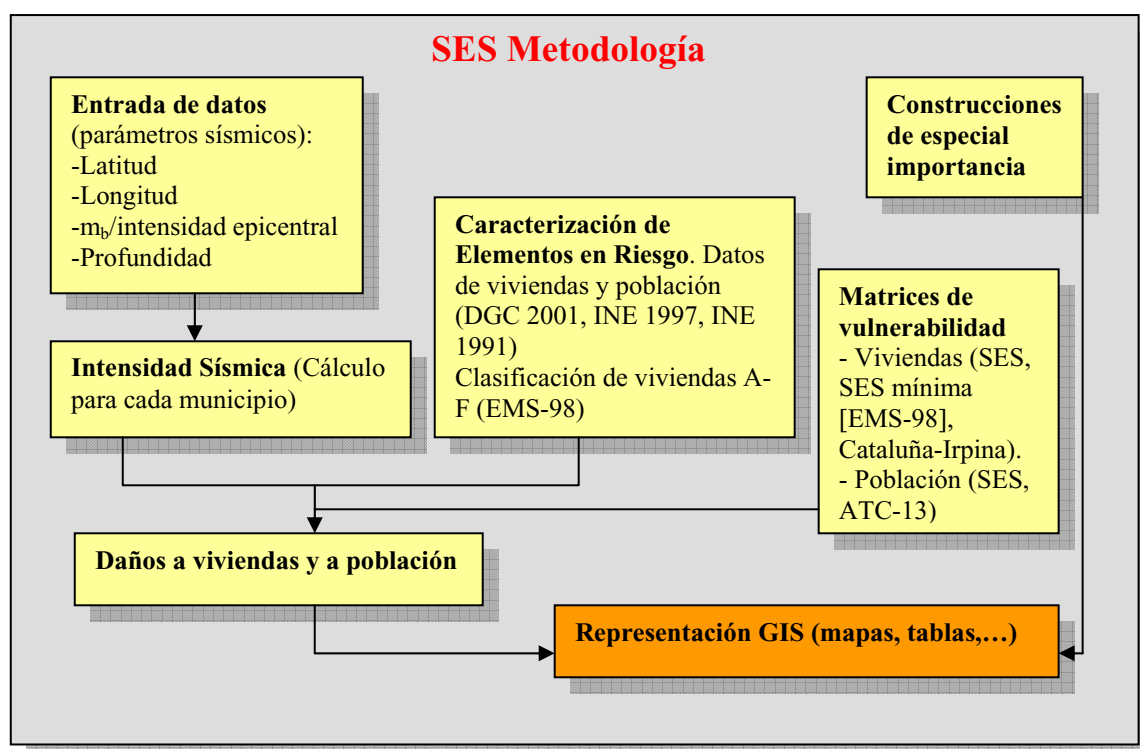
SES Metodología

**Entrada de datos** (parámetros sísmicos):
-Latitud
-Longitud
-$m_b$/intensidad epicentral
-Profundidad

**Construcciones de especial importancia**

**Caracterización de Elementos en Riesgo**. Datos de viviendas y población (DGC 2001, INE 1997, INE 1991)
Clasificación de viviendas A-F (EMS-98)

**Matrices de vulnerabilidad**
- Viviendas (SES, SES mínima [EMS-98], Cataluña-Irpina).
- Población (SES, ATC-13)

**Intensidad Sísmica** (Cálculo para cada municipio)

**Daños a viviendas y a población**

**Representación GIS (mapas, tablas,…)**